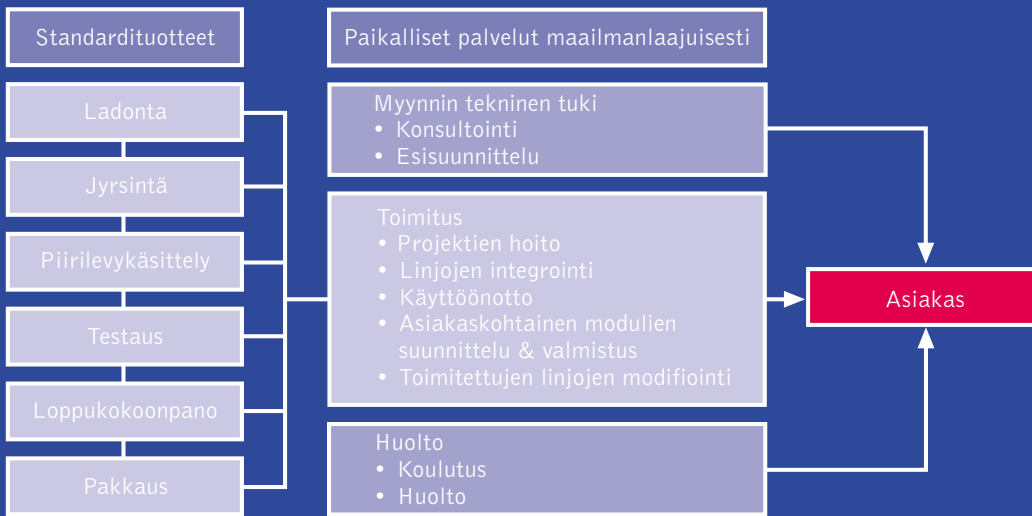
Standardituotteet

Ladonta

Jyrsintä

Piirilevykäsittely

Testaus

Loppukokoonpano

Pakkaus

Paikalliset palvelut maailmanlaajuisesti

Myynnin tekninen tuki
• Konsultointi
• Esisuunnittelu

Toimitus
• Projektien hoito
• Linjojen integrointi
• Käyttöönotto
• Asiakaskohtainen modulien suunnittelu & valmistus
• Toimitettujen linjojen modifiointi

Huolto
• Koulutus
• Huolto

Asiakas